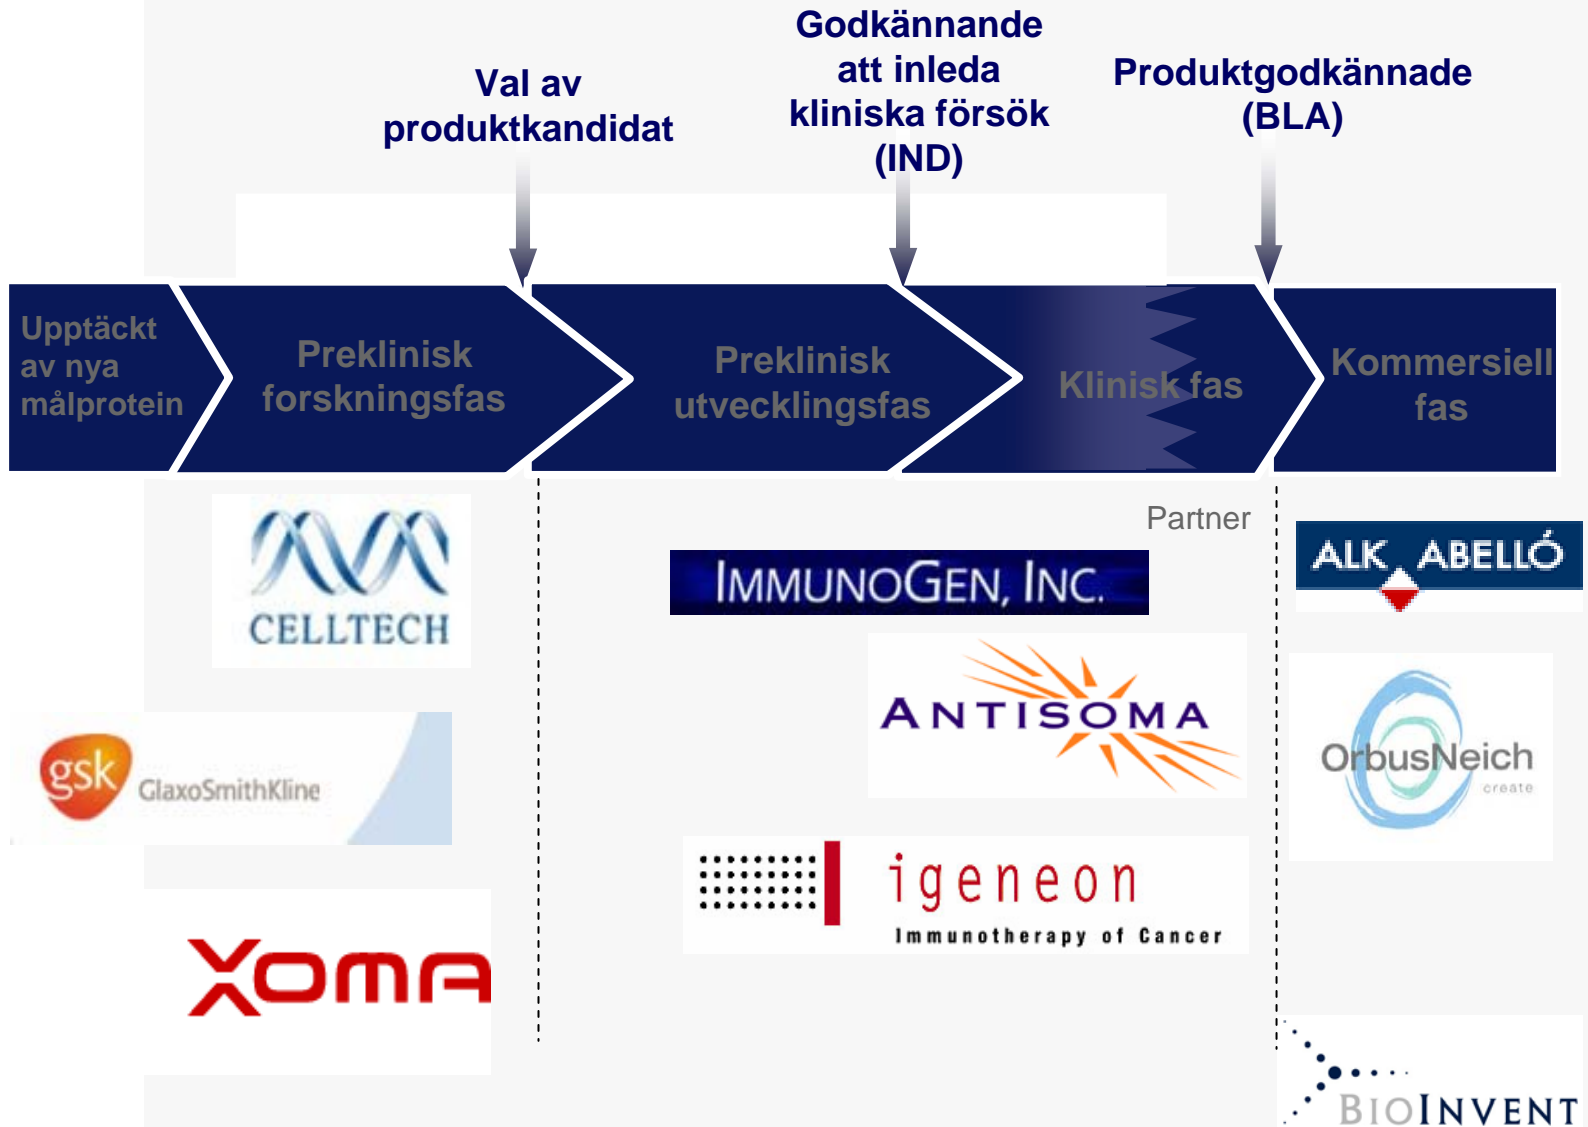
Val av produktkandidat

Godkännande att inleda kliniska försök (IND)

Produktgodkännade (BLA)

Upptäckt av nya målprotein

Preklinisk forskningsfas

Preklinisk utvecklingsfas

Klinisk fas

Kommersiell fas

Partner

CELLTECH

gsk GlaxoSmithKline

XOMA

IMMUNOGEN, INC.

ANTISOMA

igeneon Immunotherapy of Cancer

ALK ABELLÓ

OrbusNeich create

BIOINVENT